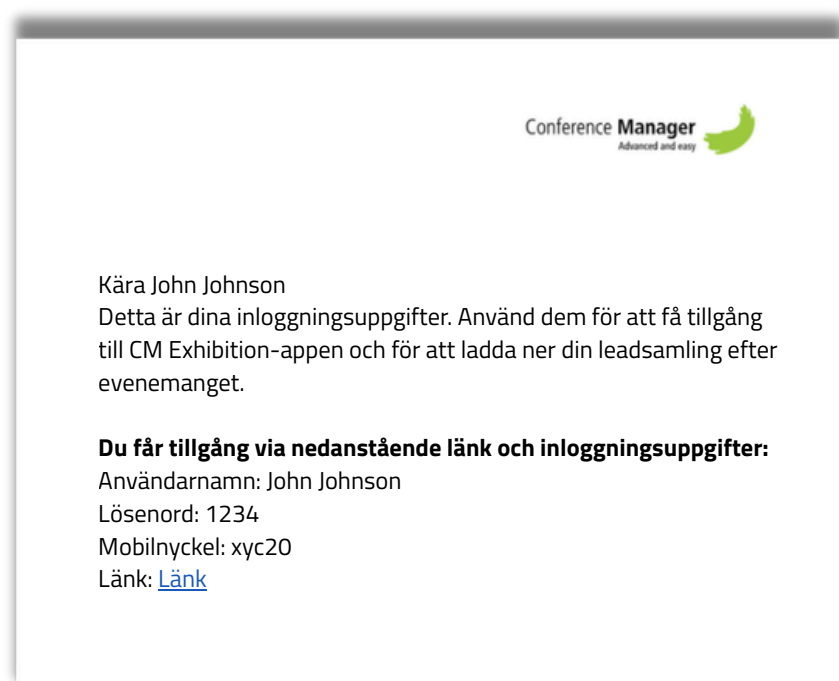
Conference **Manager**
Advanced and easy

Kära John Johnson
Detta är dina inloggningsuppgifter. Använd dem för att få tillgång till CM Exhibition-appen och för att ladda ner din leadsamling efter evenemanget.

**Du får tillgång via nedanstående länk och inloggningsuppgifter:**
Användarnamn: John Johnson
Lösenord: 1234
Mobilnyckel: xyc20
Länk: Länk